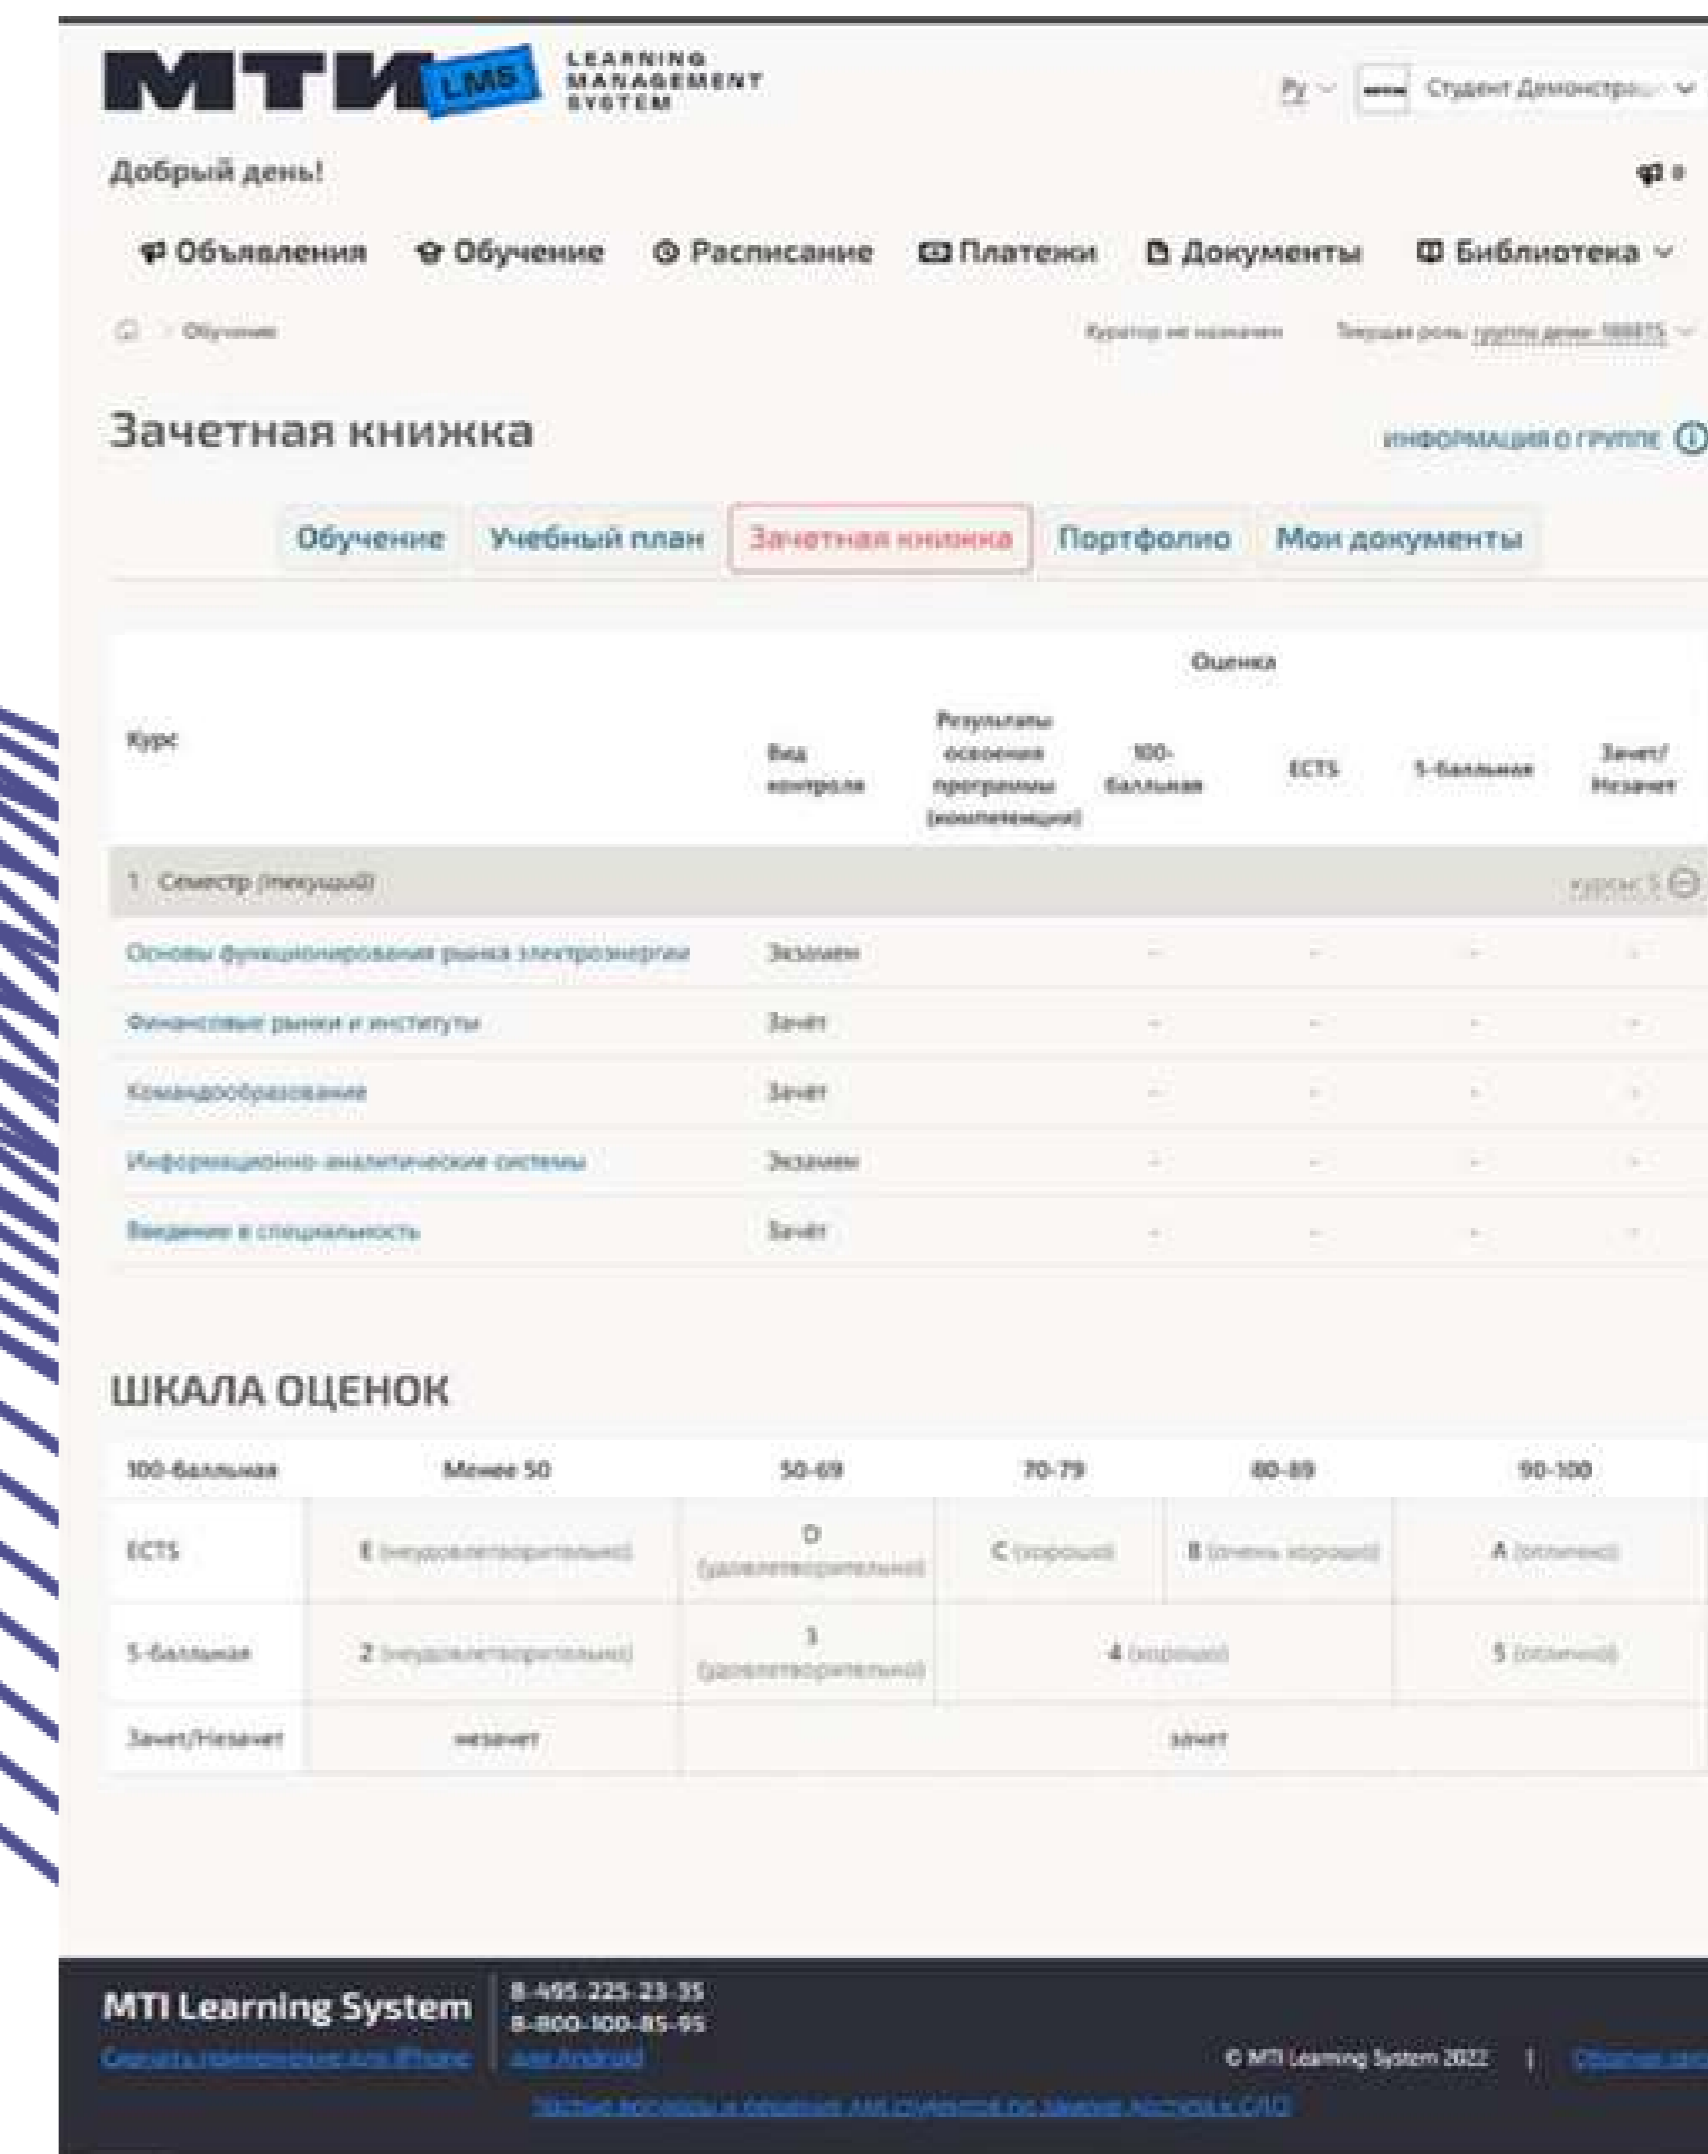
МТИ LMS LEARNING MANAGEMENT SYSTEM

Ру Студент Демонстр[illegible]

Добрый день!

Объявления Обучение Расписание Платежи Документы Библиотека

Обучение

Куратор не назначен Текущая роль: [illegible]

Зачетная книжка

ИНФОРМАЦИЯ О ГРУППЕ

Обучение Учебный план Зачетная книжка Портфолио Мои документы

| Курс | Вид контроля | Результаты освоения программы (компетенции) | Оценка 100-балльная | ECTS | 5-балльная | Зачет/Незачет |
|---|---|---|---|---|---|---|
| 1 Семестр (текущий) | | | | | | курс: 5 |
| Основы функционирования рынка электроэнергии | Экзамен | | - | - | - | - |
| Финансовые рынки и институты | Зачёт | | - | - | - | - |
| Командообразование | Зачёт | | - | - | - | - |
| Информационно-аналитические системы | Экзамен | | - | - | - | - |
| Введение в специальность | Зачёт | | - | - | - | - |

ШКАЛА ОЦЕНОК

| 100-балльная | Менее 50 | 50-69 | 70-79 | 80-89 | 90-100 |
|---|---|---|---|---|---|
| ECTS | E (неудовлетворительно) | D (удовлетворительно) | C (хорошо) | B (очень хорошо) | A (отлично) |
| 5-балльная | 2 (неудовлетворительно) | 3 (удовлетворительно) | 4 (хорошо) | | 5 (отлично) |
| Зачет/Незачет | незачет | зачет | | | |

MTI Learning System
8-495-225-23-35
8-800-100-85-95
Скачать приложение для iPhone | для Android
© MTI Learning System 2022 | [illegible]
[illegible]